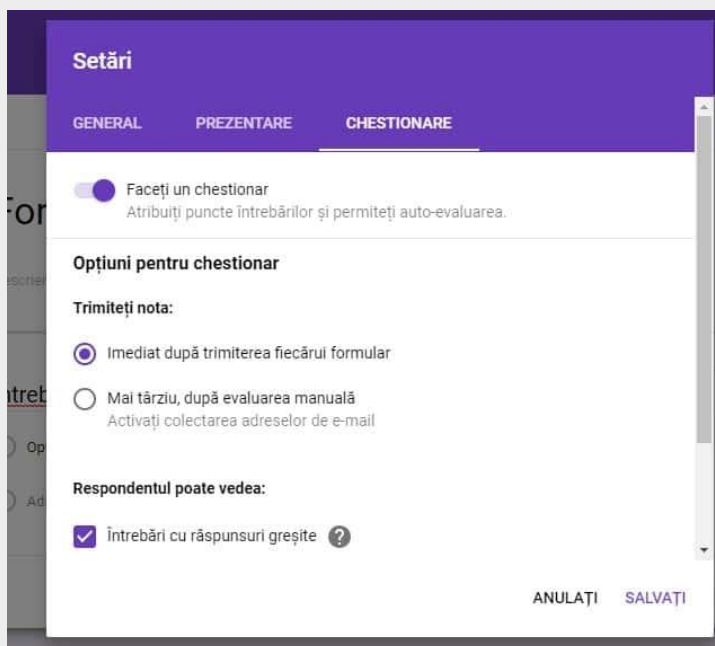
Setări

GENERAL PREZENTARE CHESTIONARE

Faceți un chestionar
Atribuiți puncte întrebărilor și permiteți auto-evaluarea.

Opțiuni pentru chestionar

Trimiteți nota:

Imediat după trimiterea fiecărui formular

Mai târziu, după evaluarea manuală
Activați colectarea adreselor de e-mail

Respondentul poate vedea:

Întrebări cu răspunsuri greșite

ANULAȚI SALVAȚI

For
escrier
ntreb
Op
Ad